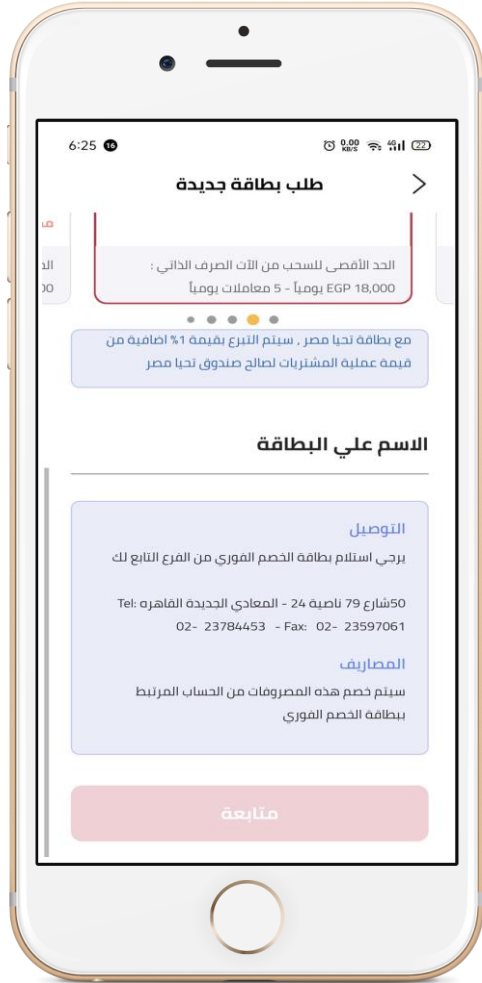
6:25 16

0.00 KB/S 4G 22

طلب بطاقة جديدة

الحد الأقصى للسحب من الآت الصرف الذاتي :

EGP 18,000 يومياً - 5 معاملات يومياً

الـ

00

مع بطاقة تحيا مصر , سيتم التبرع بقيمة 1% اضافية من قيمة عملية المشتريات لصالح صندوق تحيا مصر

الاسم علي البطاقة

التوصيل

برجي استلام بطاقة الخصم الفوري من الفرع التابع لك

50شارع 79 ناصية 24 - المعادي الجديدة القاهره :Tel 02- 23784453 - Fax: 02- 23597061

المصاريف

سيتم خصم هذه المصروفات من الحساب المرتبط ببطاقة الخصم الفوري

متابعة